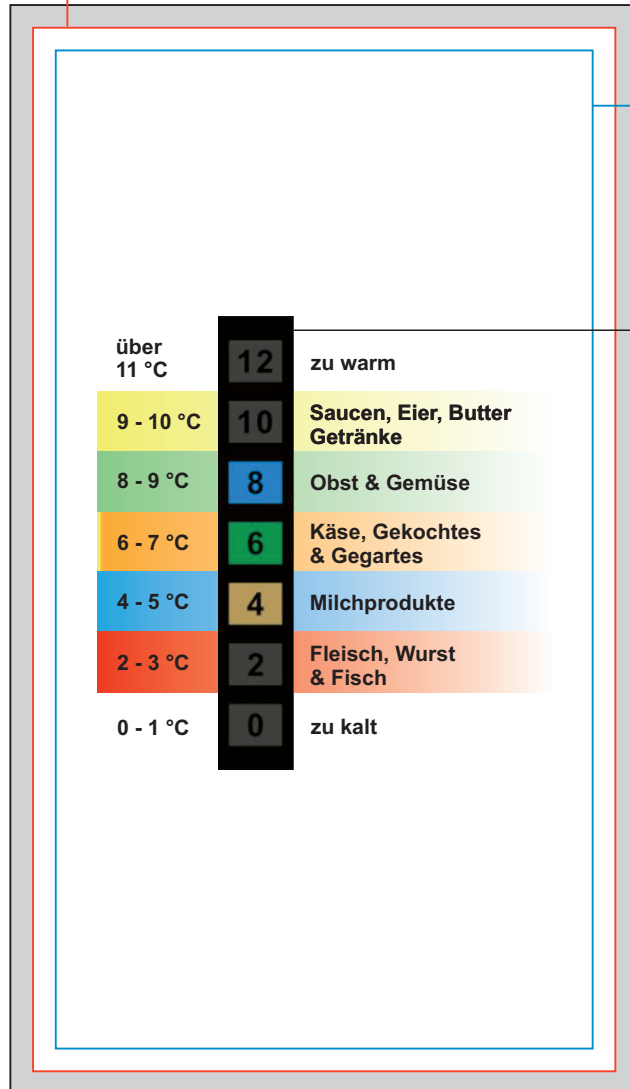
| | | |
|---|---|---|
| über 11 °C | 12 | zu warm |
| 9 - 10 °C | 10 | Saucen, Eier, Butter Getränke |
| 8 - 9 °C | 8 | Obst & Gemüse |
| 6 - 7 °C | 6 | Käse, Gekochtes & Gegartes |
| 4 - 5 °C | 4 | Milchprodukte |
| 2 - 3 °C | 2 | Fleisch, Wurst & Fisch |
| 0 - 1 °C | 0 | zu kalt |